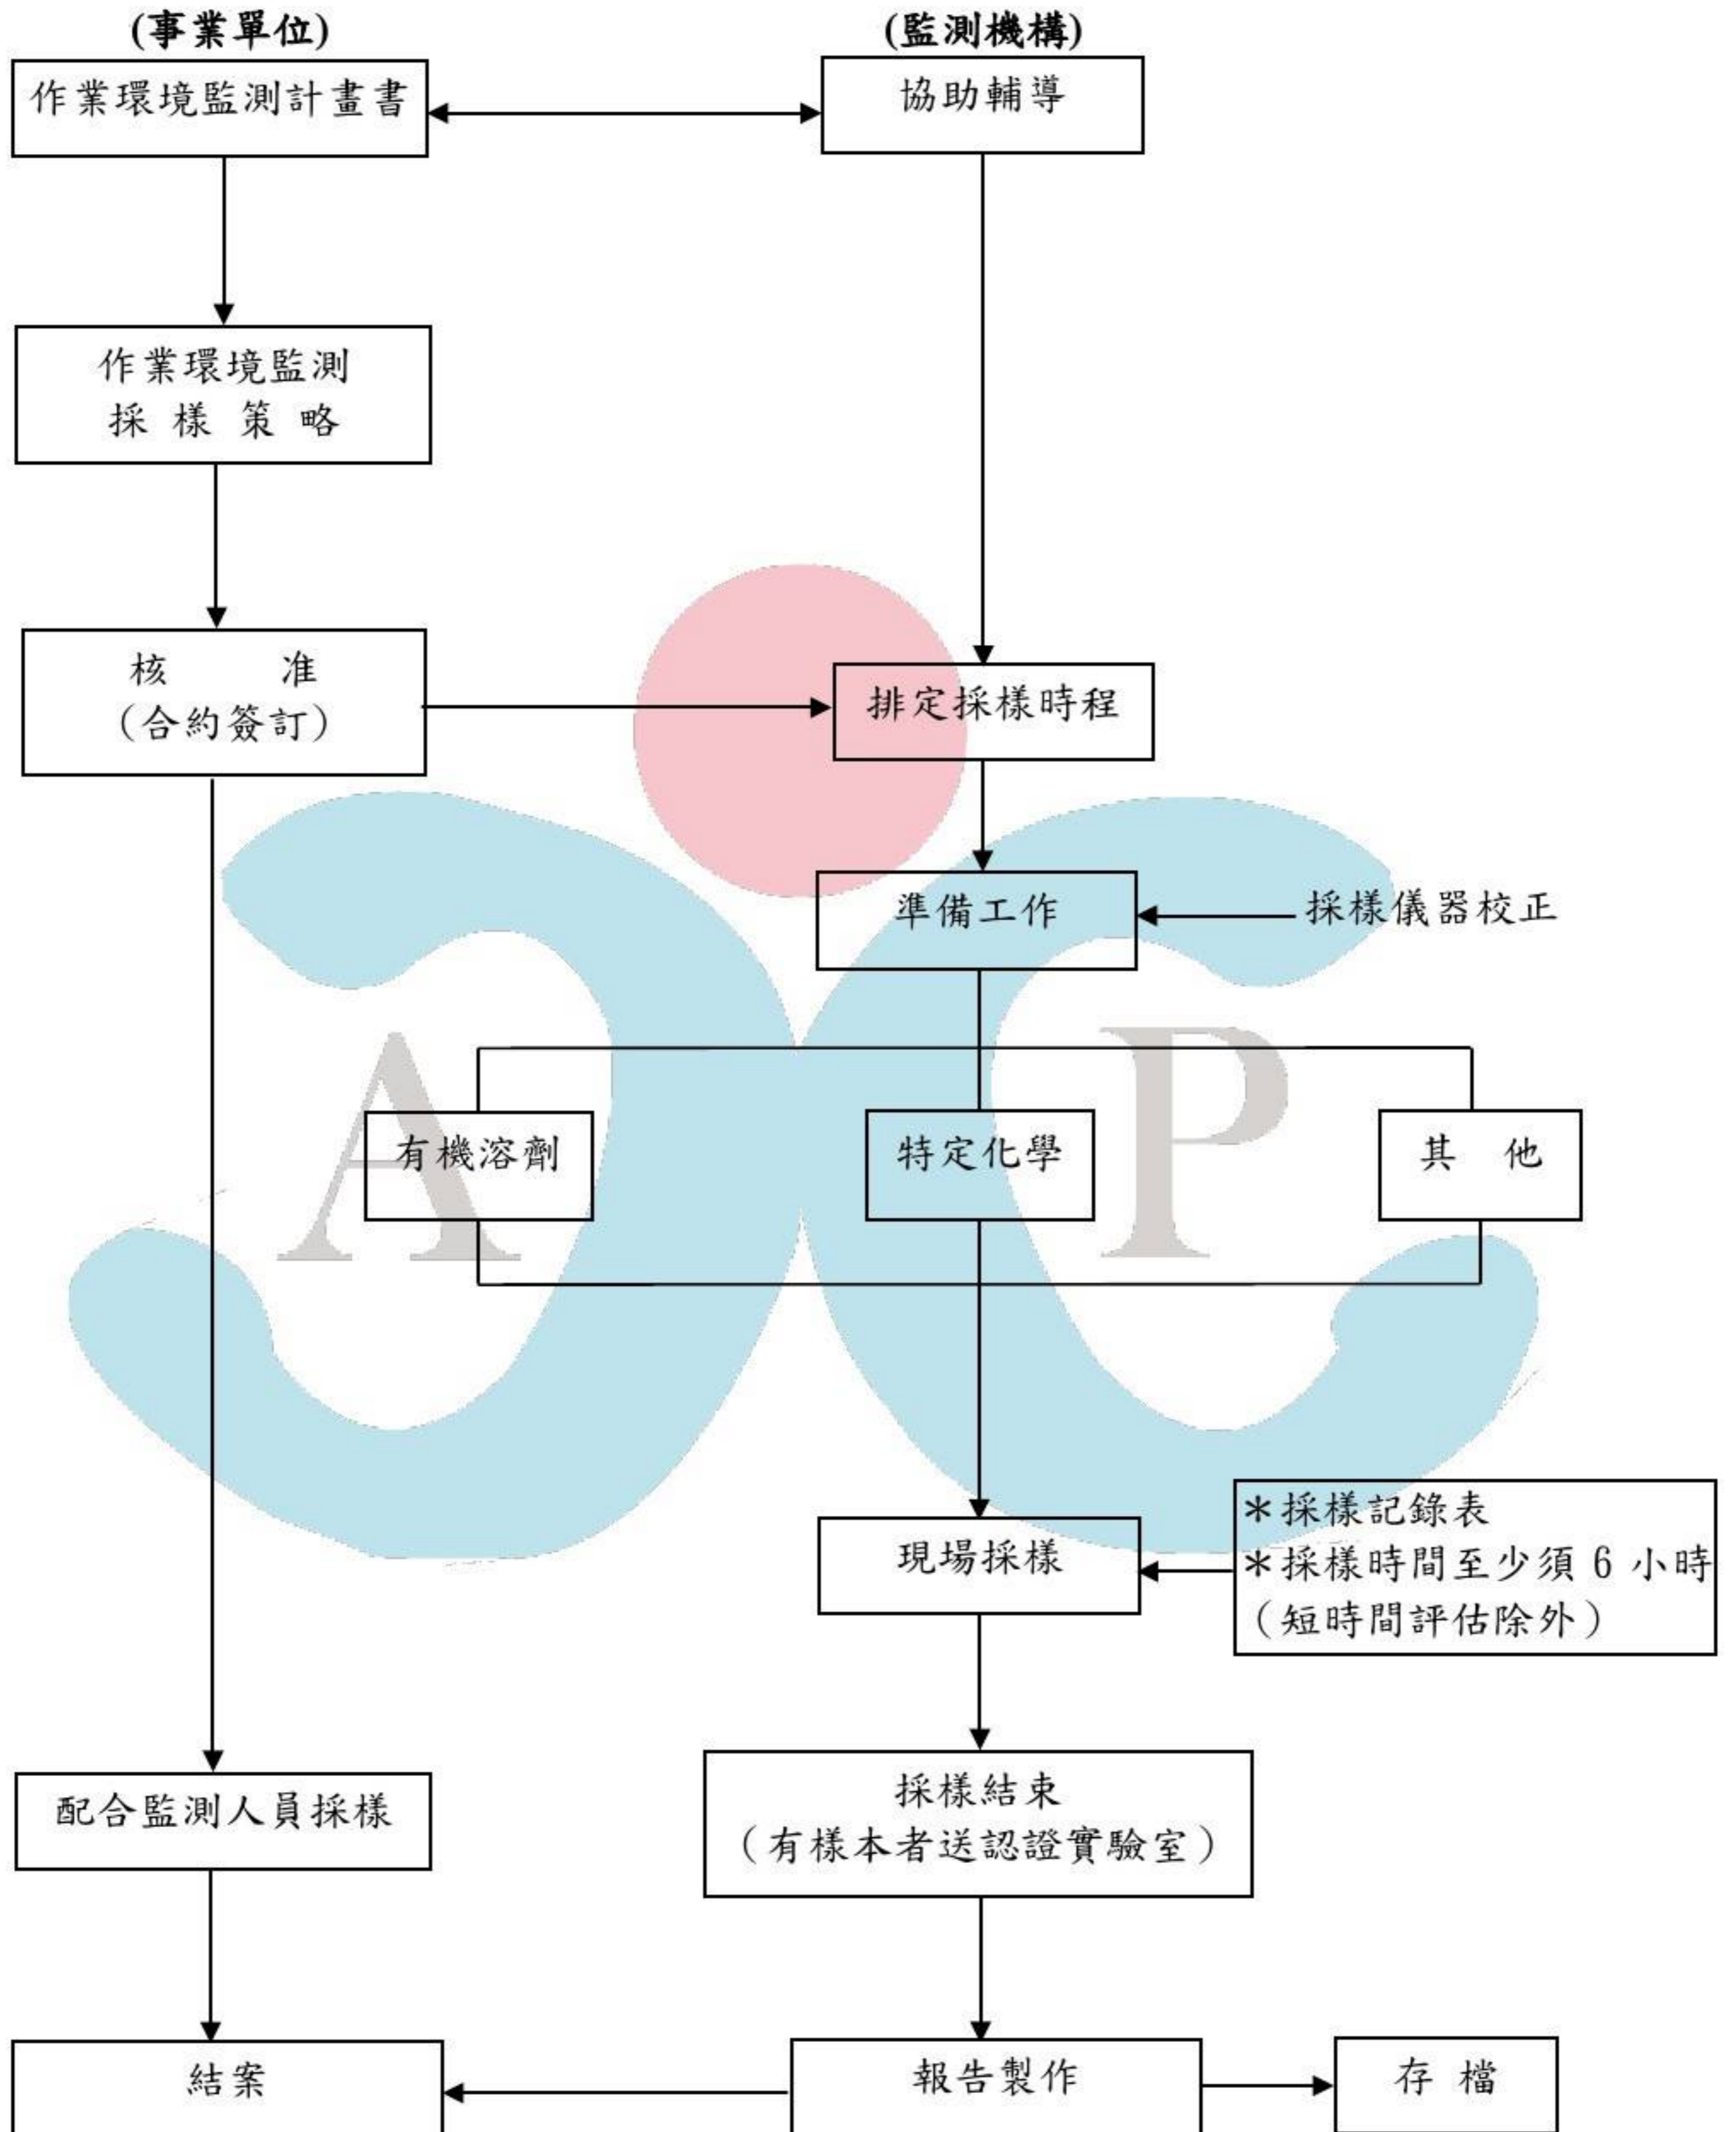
(事業單位)
(監測機構)

作業環境監測計畫書
協助輔導

作業環境監測
採 樣 策 略

核 准
(合約簽訂)
排定採樣時程

準備工作
採樣儀器校正

有機溶劑
特定化學
其 他

A P

現場採樣
*採樣記錄表
*採樣時間至少須 6 小時
(短時間評估除外)

配合監測人員採樣
採樣結束
(有樣本者送認證實驗室)

結案
報告製作
存 檔